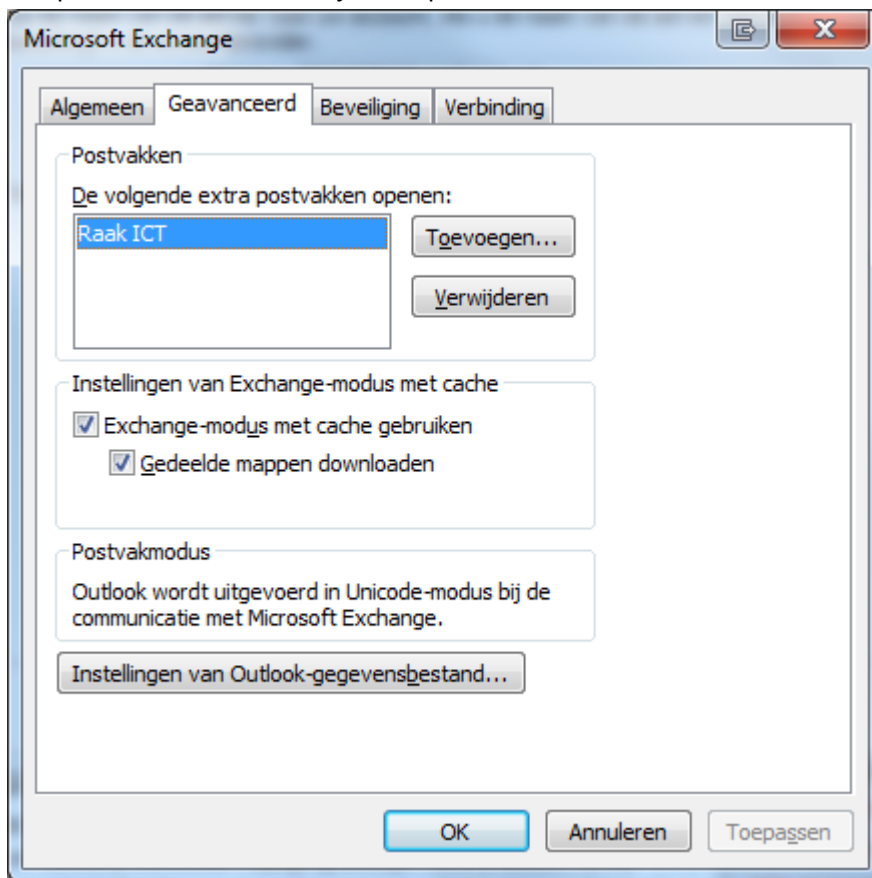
Microsoft Exchange

Algemeen
Geavanceerd
Beveiliging
Verbinding

Postvakken

De volgende extra postvakken openen:

Raak ICT

Toevoegen...

Verwijderen

Instellingen van Exchange-modus met cache

Exchange-modus met cache gebruiken

Gedeelde mappen downloaden

Postvakmodus

Outlook wordt uitgevoerd in Unicode-modus bij de communicatie met Microsoft Exchange.

Instellingen van Outlook-gegevensbestand...

OK
Annuleren
Toepassen